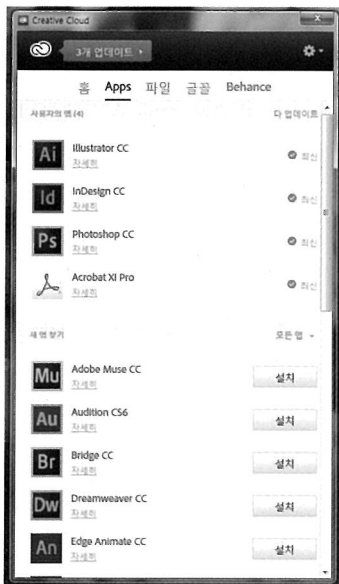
Creative Cloud

3개 업데이트 ›

홈 Apps 파일 글꼴 Behance

사용자의 앱 (4) 다 업데이트

Ai Illustrator CC
자세히
최신

Id InDesign CC
자세히
최신

Ps Photoshop CC
자세히
최신

Acrobat XI Pro
자세히
최신

새 앱 찾기 모든 앱

Mu Adobe Muse CC
자세히
설치

Au Audition CS6
자세히
설치

Br Bridge CC
자세히
설치

Dw Dreamweaver CC
자세히
설치

An Edge Animate CC
자세히
설치